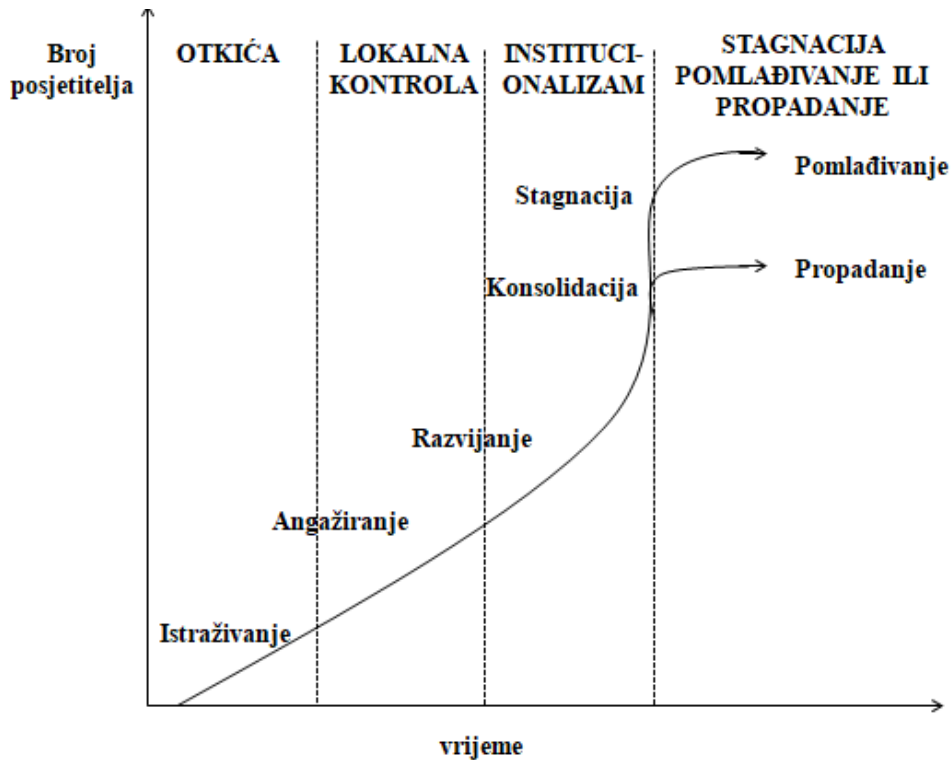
Broj posjetitelja

OTKIĆA

LOKALNA KONTROLA

INSTITUCIONALIZAM

STAGNACIJA POMLAĐIVANJE ILI PROPADANJE

Pomlađivanje

Stagnacija

Propadanje

Konsolidacija

Razvijanje

Angažiranje

Istraživanje

vrijeme